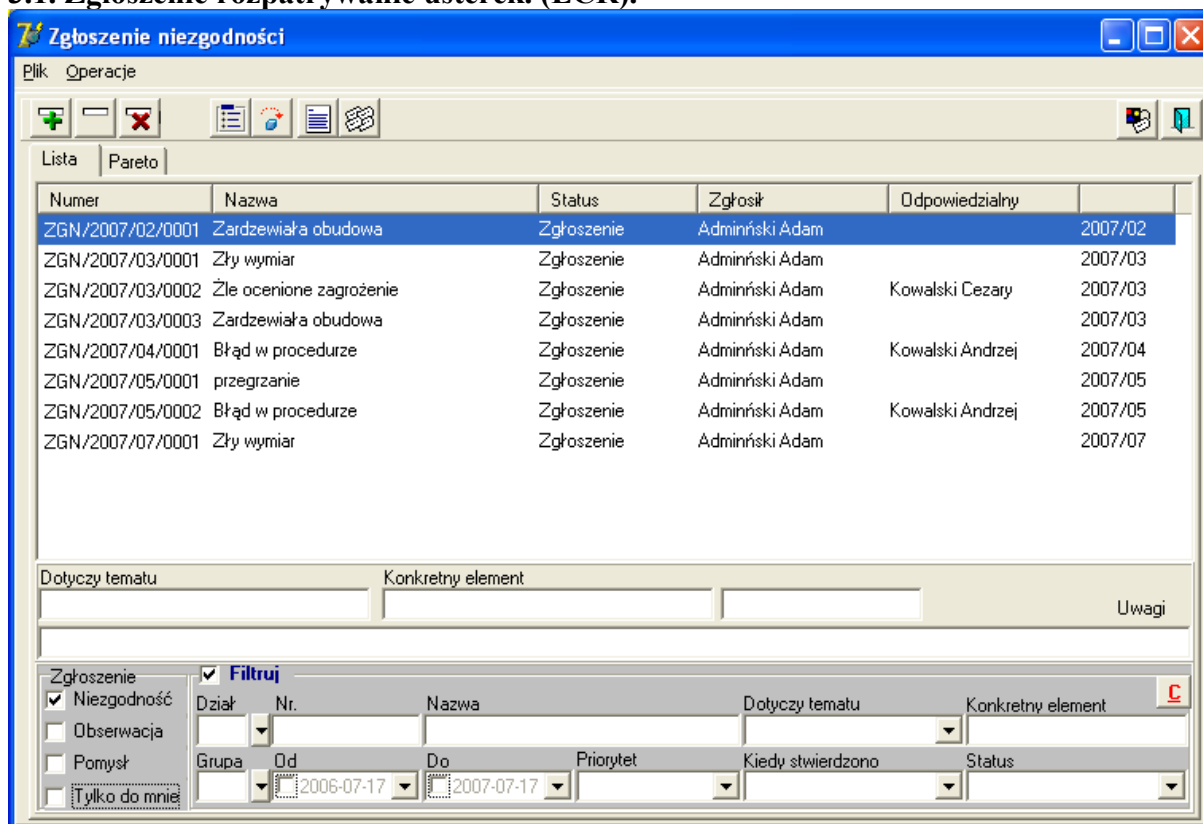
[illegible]

Zgłoszenie niezgodności

Plik Operacje

Lista | Pareto

| Numer | Nazwa | Status | Zgłosił | Odpowiedzialny | |
|---|---|---|---|---|---|
| ZGN/2007/02/0001 | Zardzewiała obudowa | Zgłoszenie | Admiński Adam | | 2007/02 |
| ZGN/2007/03/0001 | Zły wymiar | Zgłoszenie | Admiński Adam | | 2007/03 |
| ZGN/2007/03/0002 | Źle ocenione zagrożenie | Zgłoszenie | Admiński Adam | Kowalski Cezary | 2007/03 |
| ZGN/2007/03/0003 | Zardzewiała obudowa | Zgłoszenie | Admiński Adam | | 2007/03 |
| ZGN/2007/04/0001 | Błąd w procedurze | Zgłoszenie | Admiński Adam | Kowalski Andrzej | 2007/04 |
| ZGN/2007/05/0001 | przegrzanie | Zgłoszenie | Admiński Adam | | 2007/05 |
| ZGN/2007/05/0002 | Błąd w procedurze | Zgłoszenie | Admiński Adam | Kowalski Andrzej | 2007/05 |
| ZGN/2007/07/0001 | Zły wymiar | Zgłoszenie | Admiński Adam | | 2007/07 |

Dotyczy tematu
Konkretny element
Uwagi

Zgłoszenie
Niezgodność
Obserwacja
Pomysł
Tylko do mnie

Filtruj
C
Dział
Nr.
Nazwa
Dotyczy tematu
Konkretny element
Grupa
Od
2006-07-17
Do
2007-07-17
Priorytet
Kiedy stwierdzono
Status